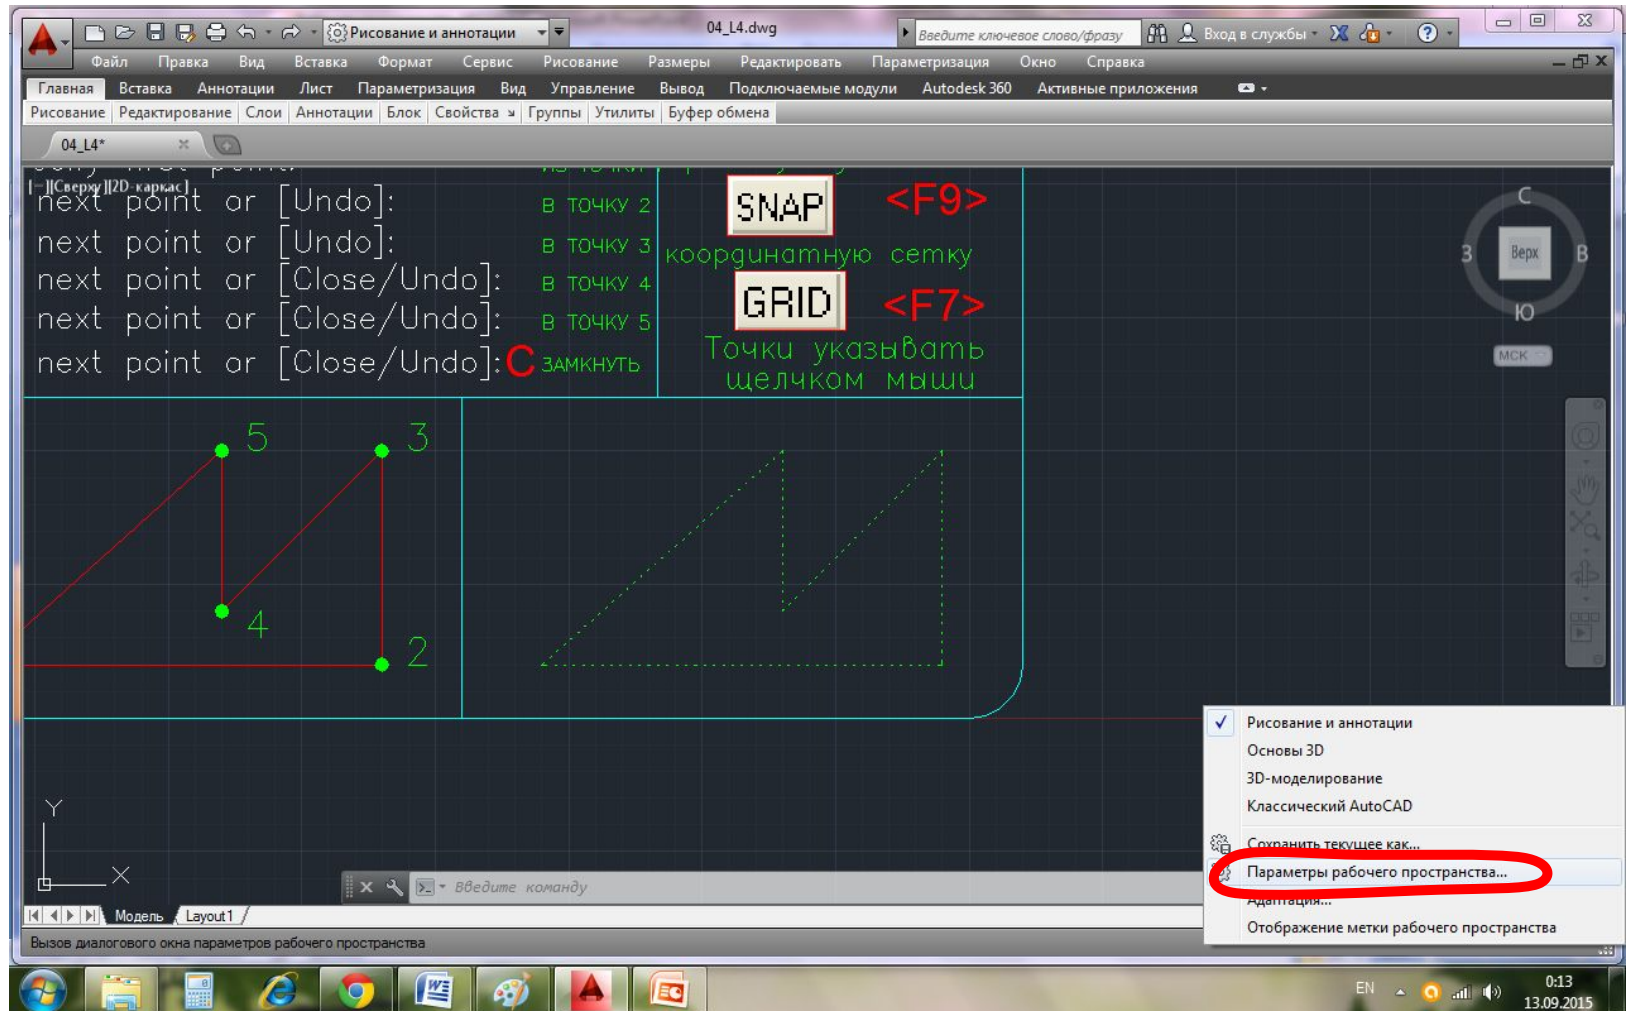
Рисование и аннотации

04_L4.dwg

Введите ключевое слово/фразу

Вход в службы

Файл Правка Вид Вставка Формат Сервис Рисование Размеры Редактировать Параметризация Окно Справка

Главная Вставка Аннотации Лист Параметризация Вид Управление Вывод Подключаемые модули Autodesk 360 Активные приложения

Рисование Редактирование Слои Аннотации Блок Свойства Группы Утилиты Буфер обмена

04_L4*

[-][Сверху][2D-каркас]

next point or [Undo]: в точку 2
next point or [Undo]: в точку 3
next point or [Close/Undo]: в точку 4
next point or [Close/Undo]: в точку 5
next point or [Close/Undo]: C замкнуть

SNAP <F9>

координатную сетку

GRID <F7>

Точки указывать щелчком мыши

5 3 4 2

С З Верх В Ю

МСК

Y X

Введите команду

Модель Layout1

Вызов диалогового окна параметров рабочего пространства

Рисование и аннотации
Основы 3D
3D-моделирование
Классический AutoCAD
Сохранить текущее как...
Параметры рабочего пространства...
Адаптация...
Отображение метки рабочего пространства

EN 0:13 13.09.2015